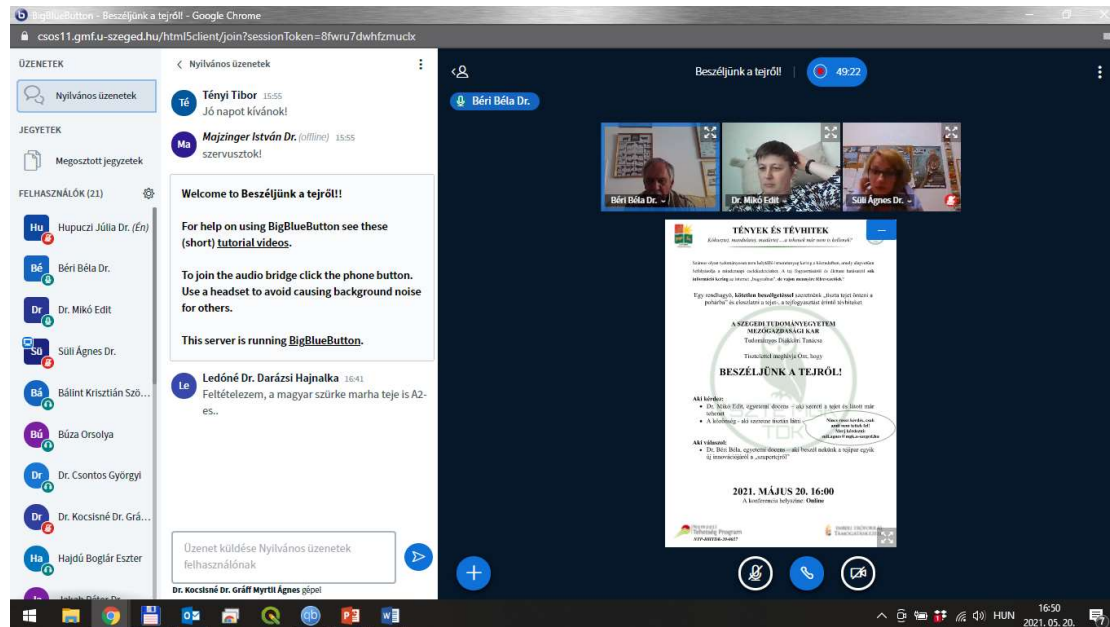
BigBlueButton - Beszéljünk a tejről! - Google Chrome

csos11.gmf.u-szeged.hu/html5client/join?sessionToken=8fwru7dwhfzmuclx

ÜZENETEK

Nyilvános üzenetek

JEGYZETEK

Megosztott jegyzetek

FELHASZNÁLÓK (21)

Hu Hupuczi Júlia Dr. (Én)

Bé Béri Béla Dr.

Dr Dr. Mikó Edit

Sü Süli Ágnes Dr.

Bá Bálint Krisztián Szö...

Bú Búza Orsolya

Dr Dr. Csontos Györgyi

Dr Dr. Kocsisné Dr. Grá...

Ha Hajdú Boglár Eszter

< Nyilvános üzenetek

Té Tényi Tibor 15:55
Jó napot kívánok!

Ma Majzinger István Dr. (offline) 15:55
szervusztok!

Welcome to Beszéljünk a tejről!!

For help on using BigBlueButton see these (short) tutorial videos.

To join the audio bridge click the phone button. Use a headset to avoid causing background noise for others.

This server is running BigBlueButton.

Le Ledóné Dr. Darázsi Hajnalka 16:41
Feltételezem, a magyar szürke marha teje is A2-es..

Üzenet küldése Nyilvános üzenetek felhasználónak

Dr. Kocsisné Dr. Gráff Myrtil Ágnes gépel

Beszéljünk a tejről! 49:22

Béri Béla Dr.

Béri Béla Dr.
Dr. Mikó Edit
Süli Ágnes Dr.

TÉNYEK ÉS TÉVHITEK

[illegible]

Egy szendvagyól, kötetlen beszélgetéssel szeretnénk „tiszta tejet önteni a pohárba" és eloszlatni a tejjel... a tejfogyasztással érintő tévhiteket.

A SZEGEDI TUDOMÁNYEGYETEM MEZŐGAZDASÁGI KAR
Tudományos Diákköri Tanácsa

Tisztelettel meghívja Önt, hogy

BESZÉLJÜNK A TEJRŐL!

Aki kérdez:
Dr. Mikó Edit, egyetemi docens – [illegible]
A közönség – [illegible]

Aki válaszol:
Dr. Béri Béla, egyetemi docens – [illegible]

2021. MÁJUS 20. 16:00
A konferencia helyszíne: Online

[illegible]

HUN 16:50 2021. 05. 20.